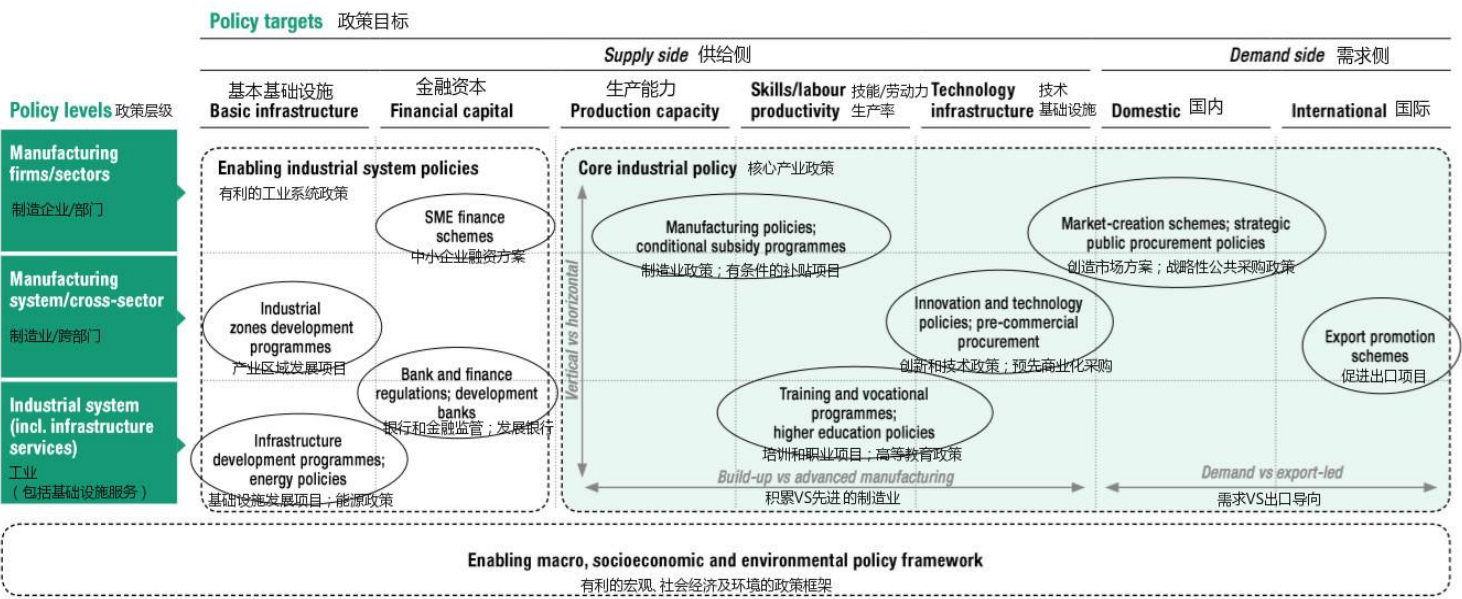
Policy targets 政策目标

Supply side 供给侧

Demand side 需求侧

基本基础设施
Basic infrastructure

金融资本
Financial capital

生产能力
Production capacity

Skills/labour productivity 技能/劳动力生产率

Technology infrastructure 技术基础设施

Domestic 国内

International 国际

Policy levels 政策层级

Manufacturing firms/sectors
制造企业/部门

Manufacturing system/cross-sector
制造业/跨部门

Industrial system (incl. infrastructure services)
工业（包括基础设施服务）

Enabling industrial system policies
有利的工业系统政策

SME finance schemes
中小企业融资方案

Industrial zones development programmes
产业区域发展项目

Bank and finance regulations; development banks
银行和金融监管；发展银行

Infrastructure development programmes; energy policies
基础设施发展项目；能源政策

Core industrial policy 核心产业政策

Vertical vs horizontal

Manufacturing policies; conditional subsidy programmes
制造业政策；有条件的补贴项目

Market-creation schemes; strategic public procurement policies
创造市场方案；战略性公共采购政策

Innovation and technology policies; pre-commercial procurement
创新和技术政策；预先商业化采购

Export promotion schemes
促进出口项目

Training and vocational programmes; higher education policies
培训和职业项目；高等教育政策

Build-up vs advanced manufacturing
积累VS先进的制造业

Demand vs export-led
需求VS出口导向

Enabling macro, socioeconomic and environmental policy framework
有利的宏观、社会经济及环境的政策框架